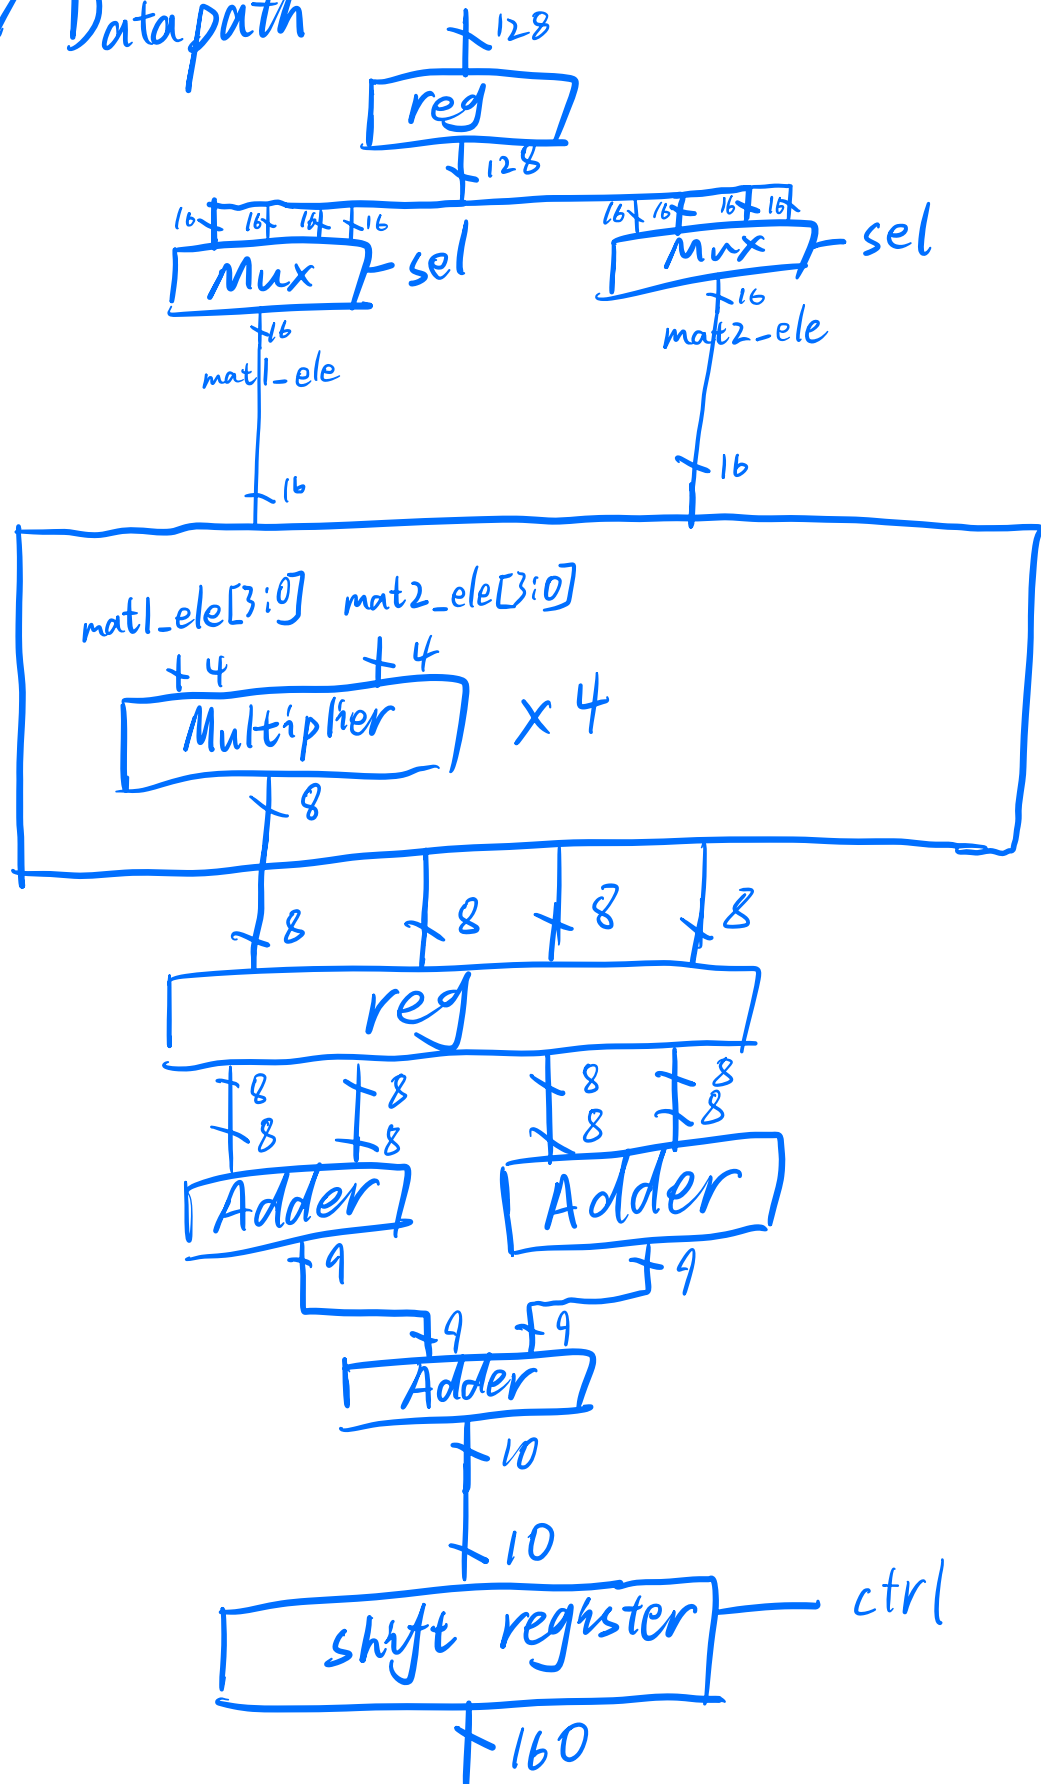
Datapath

128

reg

128

16 16 16 16

Mux

sel

16 16 16 16

Mux

sel

16

mat1_ele

16

mat2_ele

16

16

mat1_ele[3:0] mat2_ele[3:0]

4 4

Multiplier

x 4

8

8 8 8 8

reg

8 8 8 8 8 8 8 8

Adder

Adder

9

9

9 9

Adder

10

10

shift register

ctrl

160